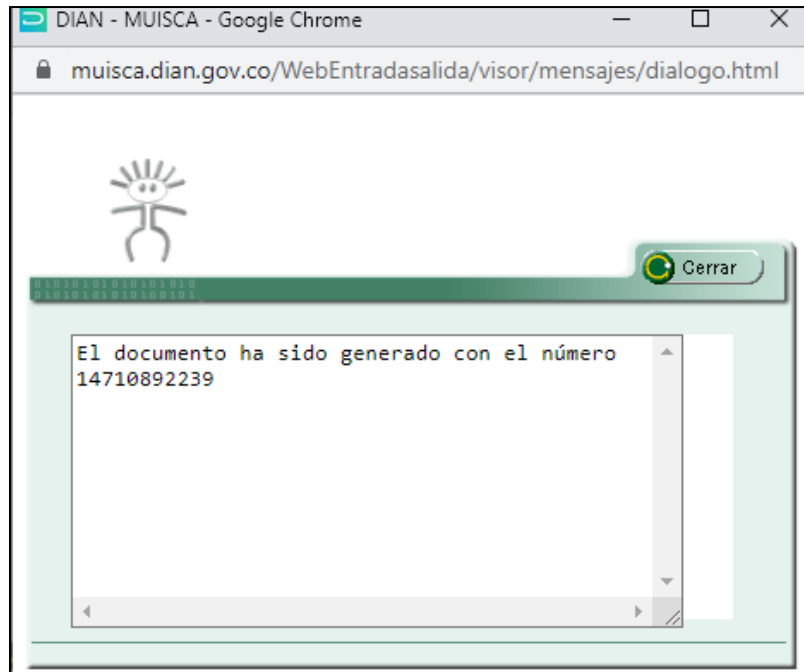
DIAN - MUISCA - Google Chrome

muisca.dian.gov.co/WebEntradasalida/visor/mensajes/dialogo.html

0101010101010101010
0101010101010101010

Cerrar

El documento ha sido generado con el número 14710892239